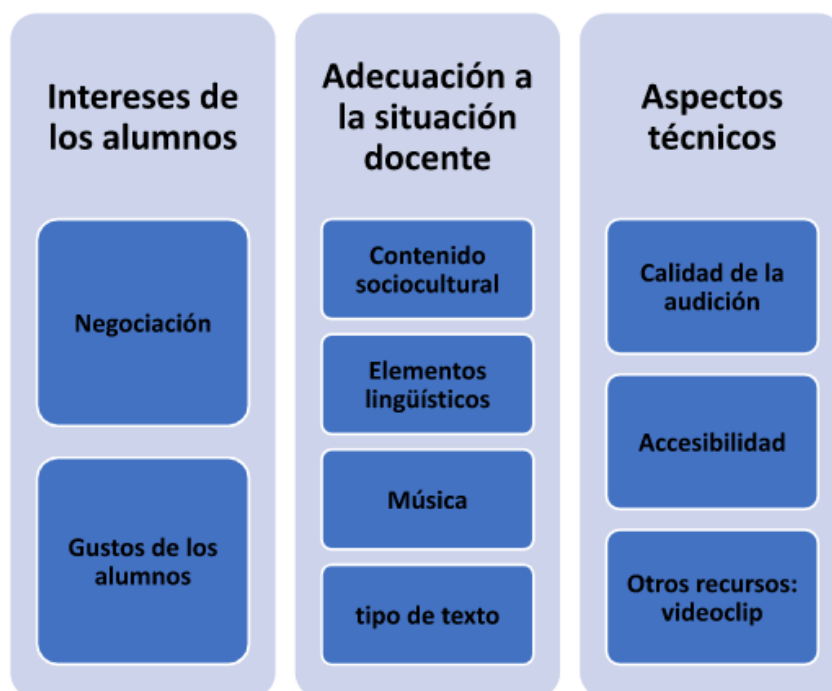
Intereses de los alumnos

Negociación

Gustos de los alumnos

Adecuación a la situación docente

Contenido sociocultural

Elementos lingüísticos

Música

tipo de texto

Aspectos técnicos

Calidad de la audición

Accesibilidad

Otros recursos: videoclip